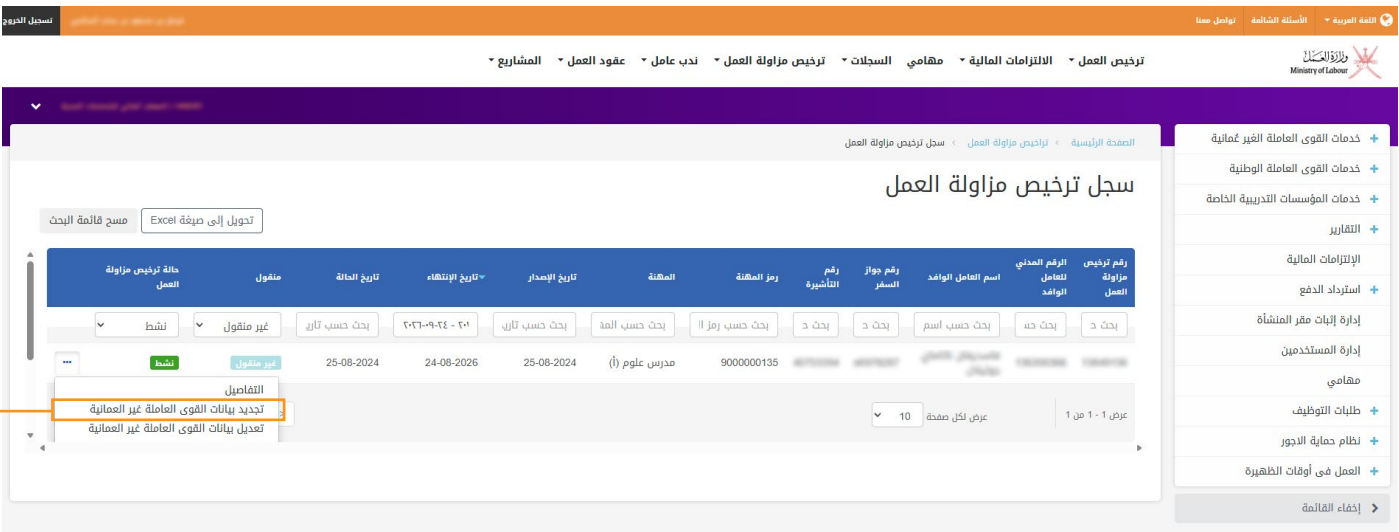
اللغة العربية الأسئلة الشائعة تواصل معنا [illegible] تسجيل الخروج

وزارة العمل Ministry of Labour

ترخيص العمل الالتزامات المالية مهامي السجلات ترخيص مزاولة العمل ندب عامل عقود العمل المشاريع

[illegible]

خدمات القوى العاملة الغير عُمانية
خدمات القوى العاملة الوطنية
خدمات المؤسسات التدريبية الخاصة
التقارير
الإلتزامات المالية
استرداد الدفع
إدارة إثبات مقر المنشأة
إدارة المستخدمين
مهامي
طلبات التوظيف
نظام حماية الاجور
العمل في أوقات الظهيرة
إخفاء القائمة

الصفحة الرئيسية › تراخيص مزاولة العمل › سجل ترخيص مزاولة العمل

سجل ترخيص مزاولة العمل

تحويل إلى صيغة Excel مسح قائمة البحث

| رقم ترخيص مزاولة العمل | الرقم المدني للعامل الوافد | اسم العامل الوافد | رقم جواز السفر | رقم التأشيرة | رمز المهنة | المهنة | تاريخ الإصدار | تاريخ الإنتهاء | تاريخ الحالة | منقول | حالة ترخيص مزاولة العمل |
|---|---|---|---|---|---|---|---|---|---|---|---|
| بحث د | بحث حس | بحث حسب اسم | بحث د | بحث د | بحث حسب رمز ا | بحث حسب المه | بحث حسب تاري | ٢٠٢٦-٠٩-٢٤ - ٢٠١ | بحث حسب تاري | غير منقول | نشط |
| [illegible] | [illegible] | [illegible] | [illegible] | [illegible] | 9000000135 | مدرس علوم (أ) | 25-08-2024 | 24-08-2026 | 25-08-2024 | غير منقول | نشط |

...
التفاصيل
تجديد بيانات القوى العاملة غير العمانية
تعديل بيانات القوى العاملة غير العمانية

عرض 1 - 1 من 1 عرض لكل صفحة 10